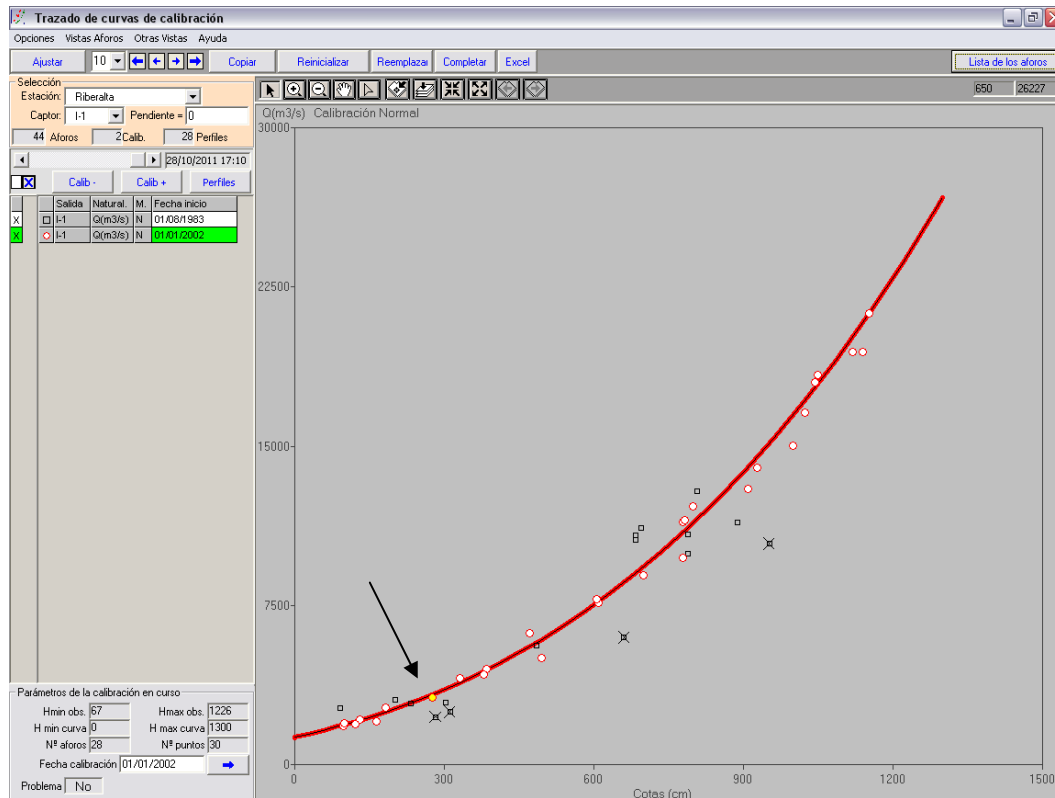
Trazado de curvas de calibración

Opciones Vistas Aforos Otras Vistas Ayuda

Ajustar 10 Copiar Reinicializar Reemplazar Completar Excel Lista de los aforos

Selección
Estación: Riberalta
Captor: I-1 Pendiente = 0
44 Aforos 2 Calib. 28 Perfiles

28/10/2011 17:10

X Calib - Calib + Perfiles

| | | Salida | Natural. | M. | Fecha inicio |
|---|---|---|---|---|---|
| X | | I-1 | Q(m3/s) | N | 01/08/1983 |
| X | | I-1 | Q(m3/s) | N | 01/01/2002 |

Parámetros de la calibración en curso
Hmin obs. 67 Hmax obs. 1226
H min curva 0 H max curva 1300
Nº aforos 28 Nº puntos 30
Fecha calibración 01/01/2002
Problema No

650 26227

Q(m3/s) Calibración Normal

30000
22500
15000
7500
0

0 300 600 900 1200 1500
Cotas (cm)